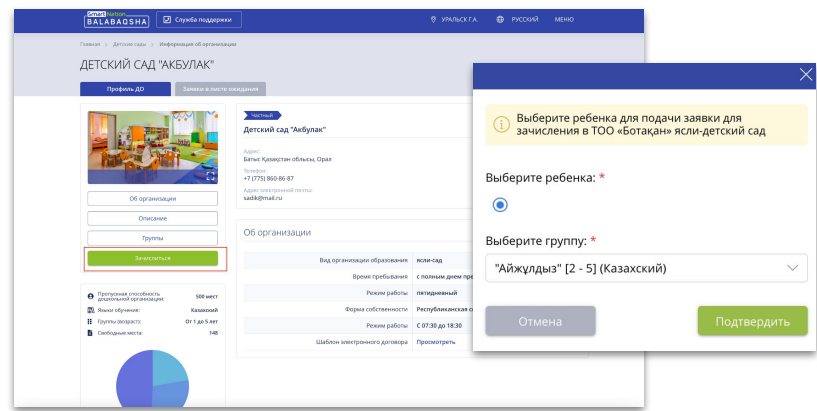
Smart nation BALABAQSHA
Служба поддержки
УРАЛЬСК Г.А.
РУССКИЙ
МЕНЮ

Главная > Детские сады > Информация об организации

ДЕТСКИЙ САД "АКБУЛАК"

Профиль ДО
Заявки в листе ожидания

Об организации
Описание
Группы
Зачислиться

Пропускная способность дошкольной организации: 500 мест
Языки обучения: Казахский
Группы (возраст): От 1 до 5 лет
Свободные места: 148

Частный
Детский сад "Акбулак"
Адрес
Батыс Қазақстан облысы, Орал
Телефон
+7 (775) 860-86-87
Адрес электронной почты
sadik@mail.ru

Об организации

| | |
|---|---|
| Вид организации образования | ясли-сад |
| Время пребывания | с полным днем преб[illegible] |
| Режим работы | пятидневный |
| Форма собственности | Республиканская с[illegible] |
| Режим работы | С 07:30 до 18:30 |
| Шаблон электронного договора | Просмотреть |

Выберите ребенка для подачи заявки для зачисления в ТОО «Ботақан» ясли-детский сад

Выберите ребенка: *

Выберите группу: *
"Айжұлдыз" [2 - 5] (Казахский)

Отмена
Подтвердить